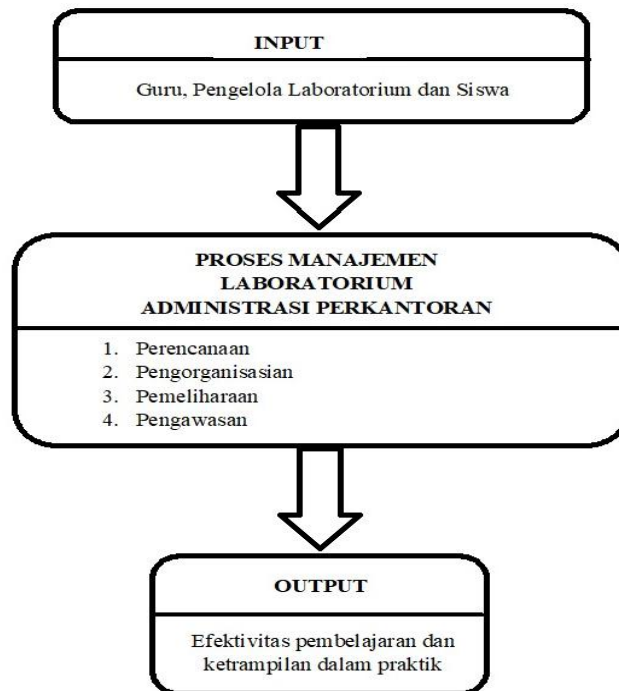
INPUT

Guru, Pengelola Laboratorium dan Siswa

PROSES MANAJEMEN LABORATORIUM ADMINISTRASI PERKANTORAN

1. Perencanaan
2. Pengorganisasian
3. Pemeliharaan
4. Pengawasan

OUTPUT

Efektivitas pembelajaran dan ketrampilan dalam praktik